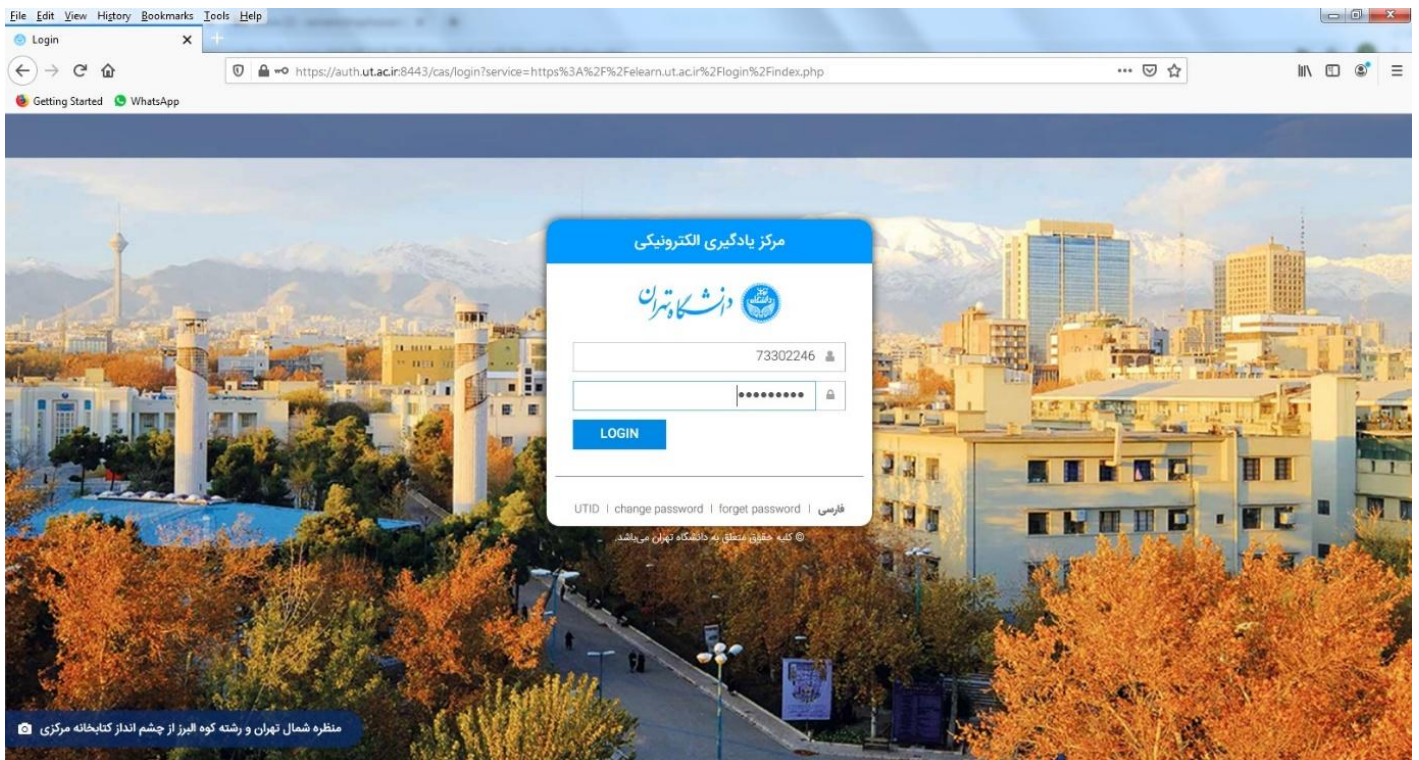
File Edit View History Bookmarks Tools Help

Login

https://auth.ut.ac.ir:8443/cas/login?service=https%3A%2F%2Felearn.ut.ac.ir%2Flogin%2Findex.php

Getting Started WhatsApp

مرکز یادگیری الکترونیکی

دانشگاه تهران

73302246

•••••••••

LOGIN

UTID | change password | forget password | فارسی

© کلیه حقوق متعلق به دانشگاه تهران می‌باشد.

منظره شمال تهران و رشته کوه البرز از چشم انداز کتابخانه مرکزی